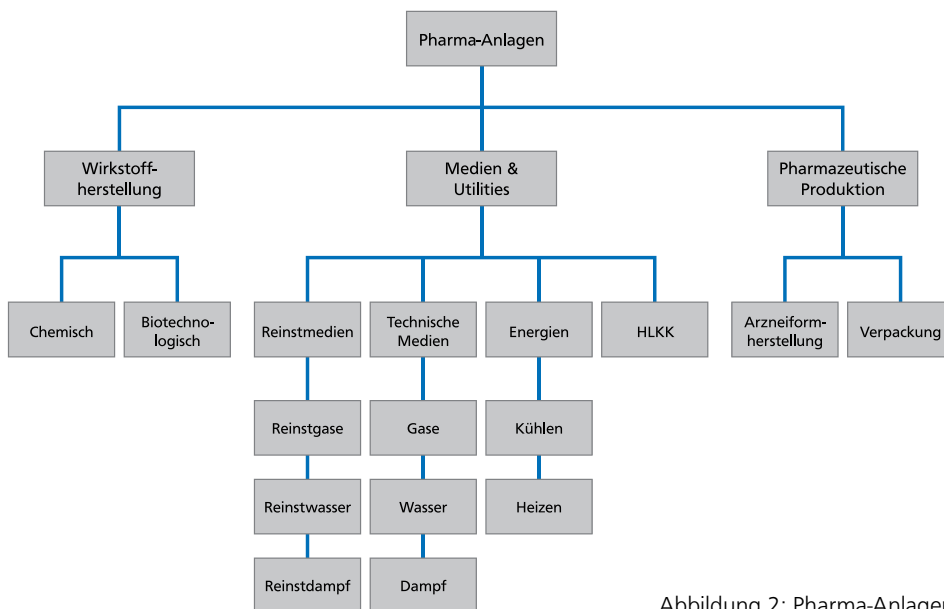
Pharma-Anlagen

Wirkstoffherstellung

Medien & Utilities

Pharmazeutische Produktion

Chemisch

Biotechnologisch

Reinstmedien

Technische Medien

Energien

HLKK

Arzneiformherstellung

Verpackung

Reinstgase

Reinstwasser

Reinstdampf

Gase

Wasser

Dampf

Kühlen

Heizen

Abbildung 2: Pharma-Anlage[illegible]